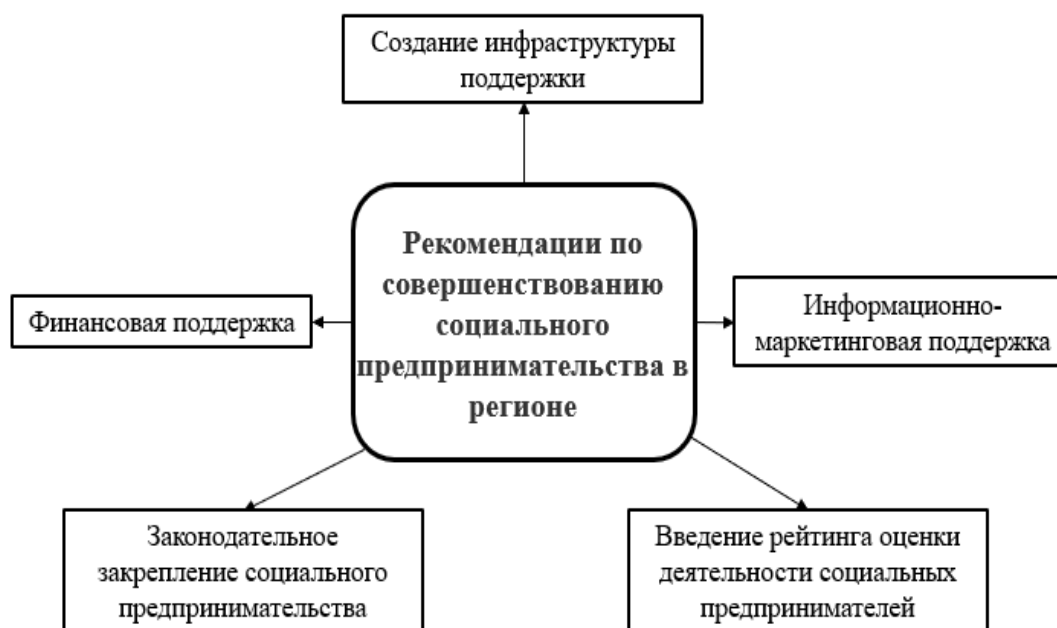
Создание инфраструктуры поддержки

Рекомендации по совершенствованию социального предпринимательства в регионе

Финансовая поддержка

Информационно-маркетинговая поддержка

Законодательное закрепление социального предпринимательства

Введение рейтинга оценки деятельности социальных предпринимателей